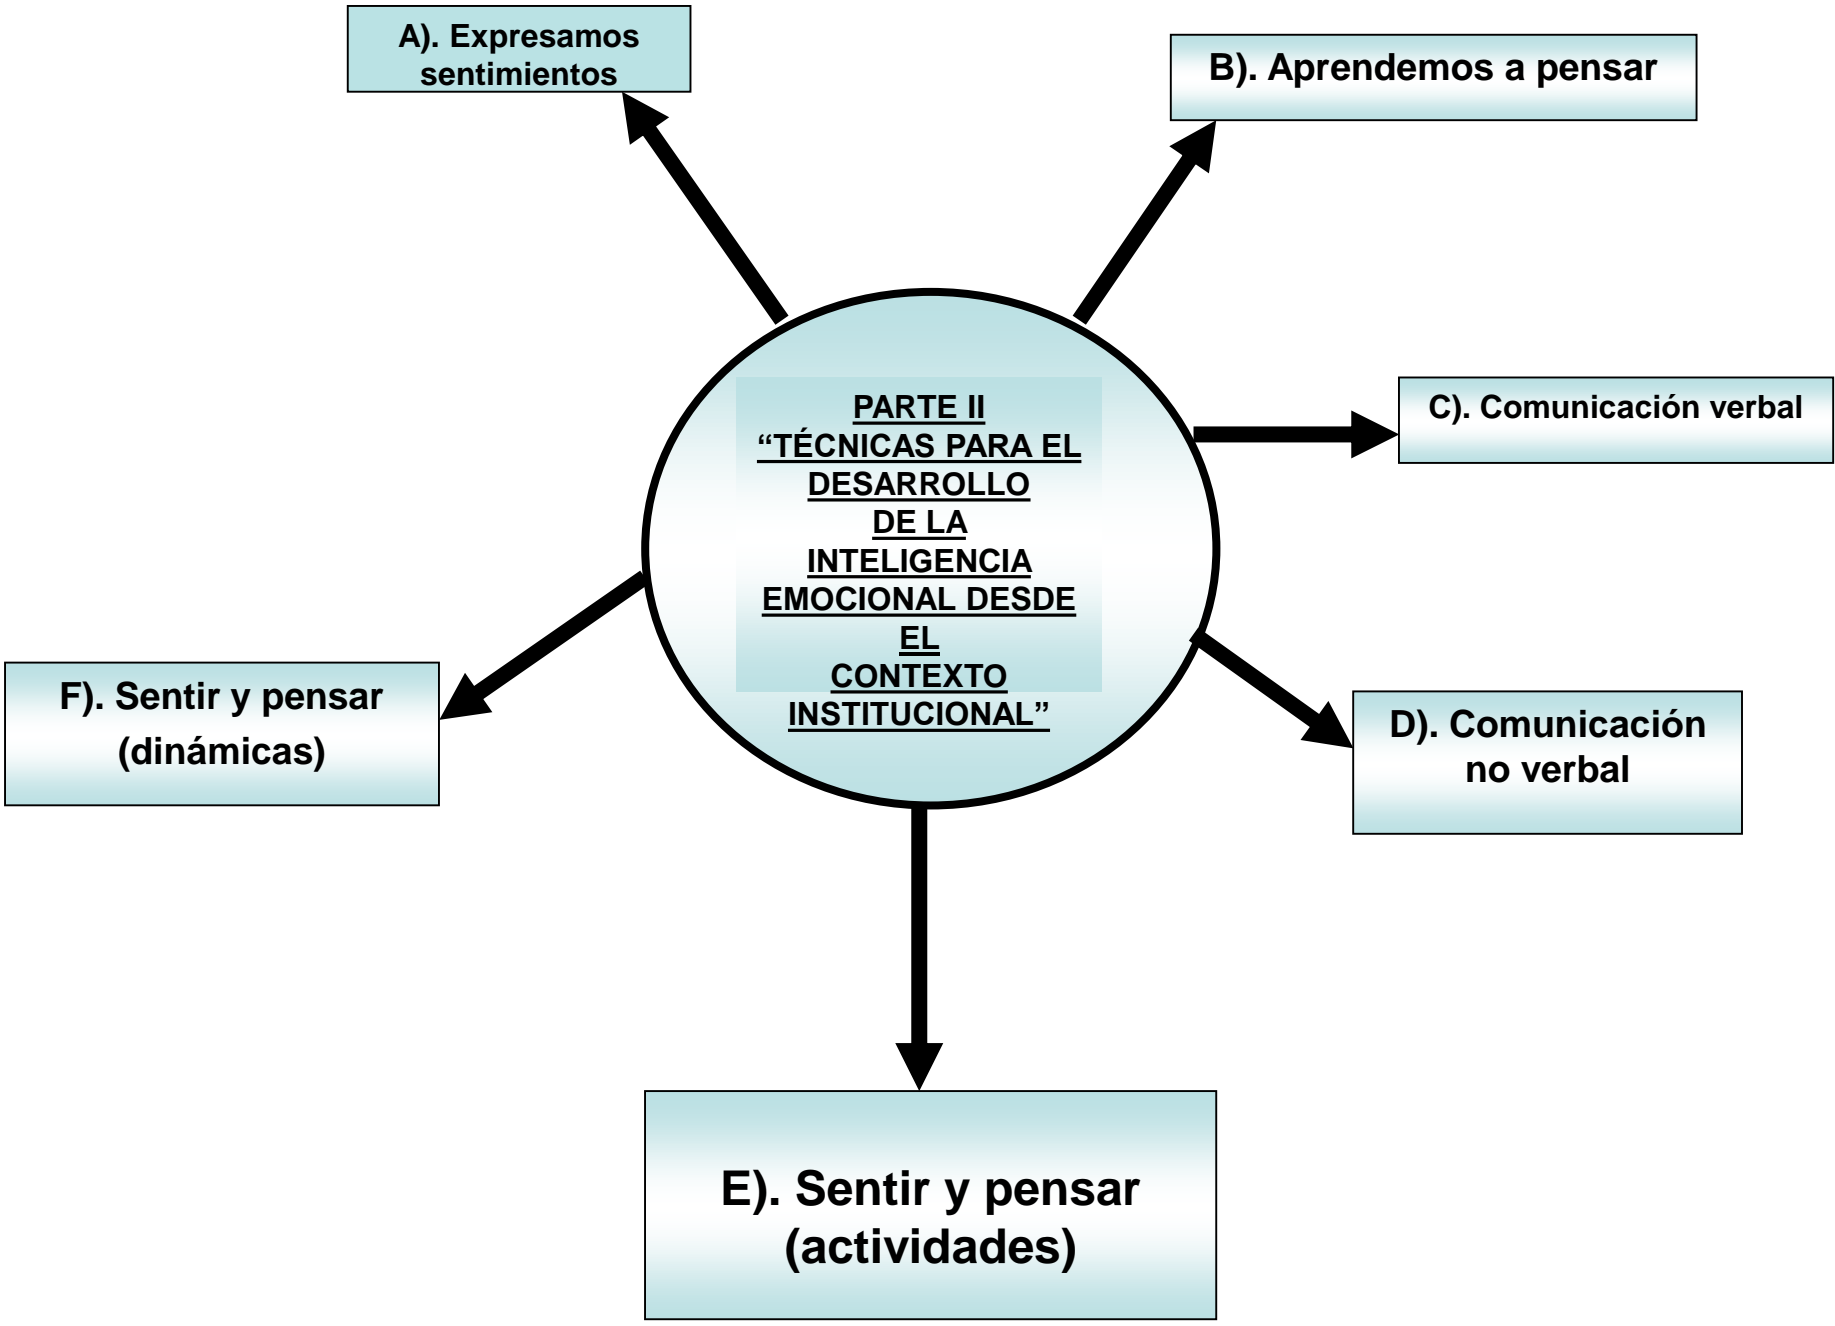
A). Expresamos sentimientos

B). Aprendemos a pensar

PARTE II
"TÉCNICAS PARA EL DESARROLLO DE LA INTELIGENCIA EMOCIONAL DESDE EL CONTEXTO INSTITUCIONAL"

C). Comunicación verbal

F). Sentir y pensar (dinámicas)

D). Comunicación no verbal

E). Sentir y pensar (actividades)